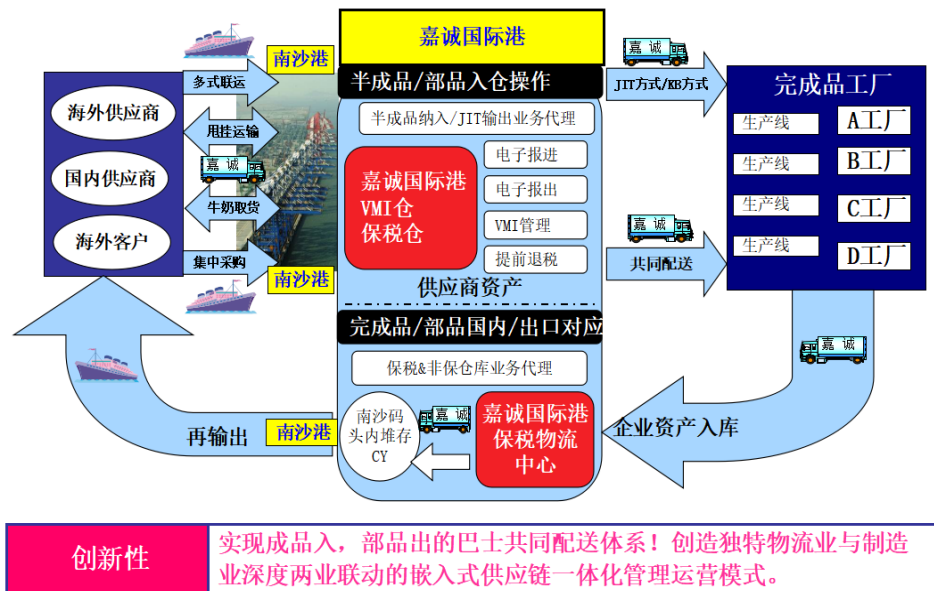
嘉诚国际港

南沙港

多式联运

海外供应商

国内供应商

海外客户

甩挂运输

嘉诚

牛奶取货

集中采购

南沙港

半成品/部品入仓操作

半成品纳入/JIT输出业务代理

嘉诚国际港 VMI仓 保税仓

电子报进

电子报出

VMI管理

提前退税

供应商资产

完成品/部品国内/出口对应

保税&非保仓库业务代理

南沙码头内堆存 CY

嘉诚

嘉诚国际港 保税物流中心

再输出

南沙港

嘉诚

JIT方式/KB方式

完成品工厂

生产线

A工厂

生产线

B工厂

生产线

C工厂

生产线

D工厂

嘉诚

共同配送

嘉诚

企业资产入库

创新性

实现成品入，部品出的巴士共同配送体系！创造独特物流业与制造业深度两业联动的嵌入式供应链一体化管理运营模式。